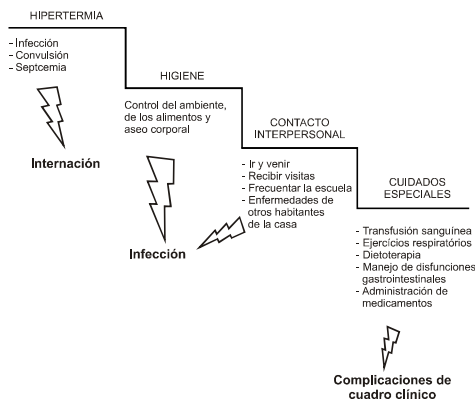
HIPERTERMIA

- Infección
- Convulsión
- Septcemia

Internación

HIGIENE

Control del ambiente, de los alimentos y aseo corporal

Infección

CONTACTO INTERPERSONAL

- Ir y venir
- Recibir visitas
- Frecuentar la escuela
- Enfermedades de otros habitantes de la casa

CUIDADOS ESPECIALES

- Transfusión sanguínea
- Ejercícios respiratórios
- Dietoterapia
- Manejo de disfunciones gastrointestinales
- Administración de medicamentos

Complicaciones de cuadro clínico